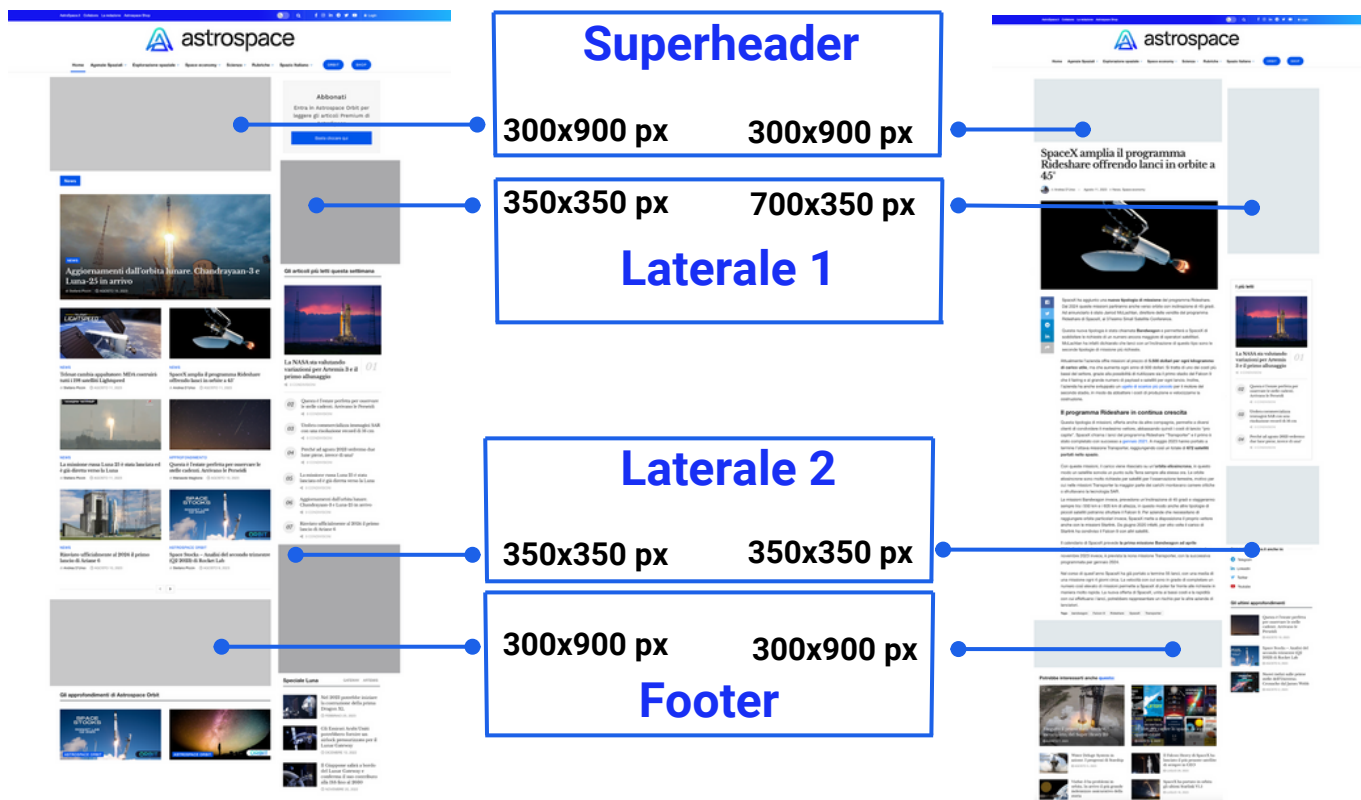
astrospace

Home Agenzie Spaziali Esplorazione spaziale Space economy Scienza Rubriche Spazio Italiano ORBIT SHOP

Abbonati
Entra in Astrospace Orbit per leggere gli articoli Premium di

News

NEWS
Aggiornamenti dall'orbita lunare. Chandrayaan-3 e Luna-25 in arrivo

Gli articoli più letti questa settimana

La NASA sta valutando variazioni per Artemis 3 e il primo allunaggio 01

Superheader
300x900 px 300x900 px

350x350 px 700x350 px
Laterale 1

Laterale 2
350x350 px 350x350 px

300x900 px 300x900 px
Footer

Gli approfondimenti di Astrospace Orbit

Speciale Luna

astrospace

SpaceX amplia il programma Rideshare offrendo lanci in orbite a 45°

Il programma Rideshare in continua crescita

I più letti

La NASA sta valutando variazioni per Artemis 3 e il primo allunaggio 01

Gli ultimi approfondimenti

Potrebbe interessarti anche questo